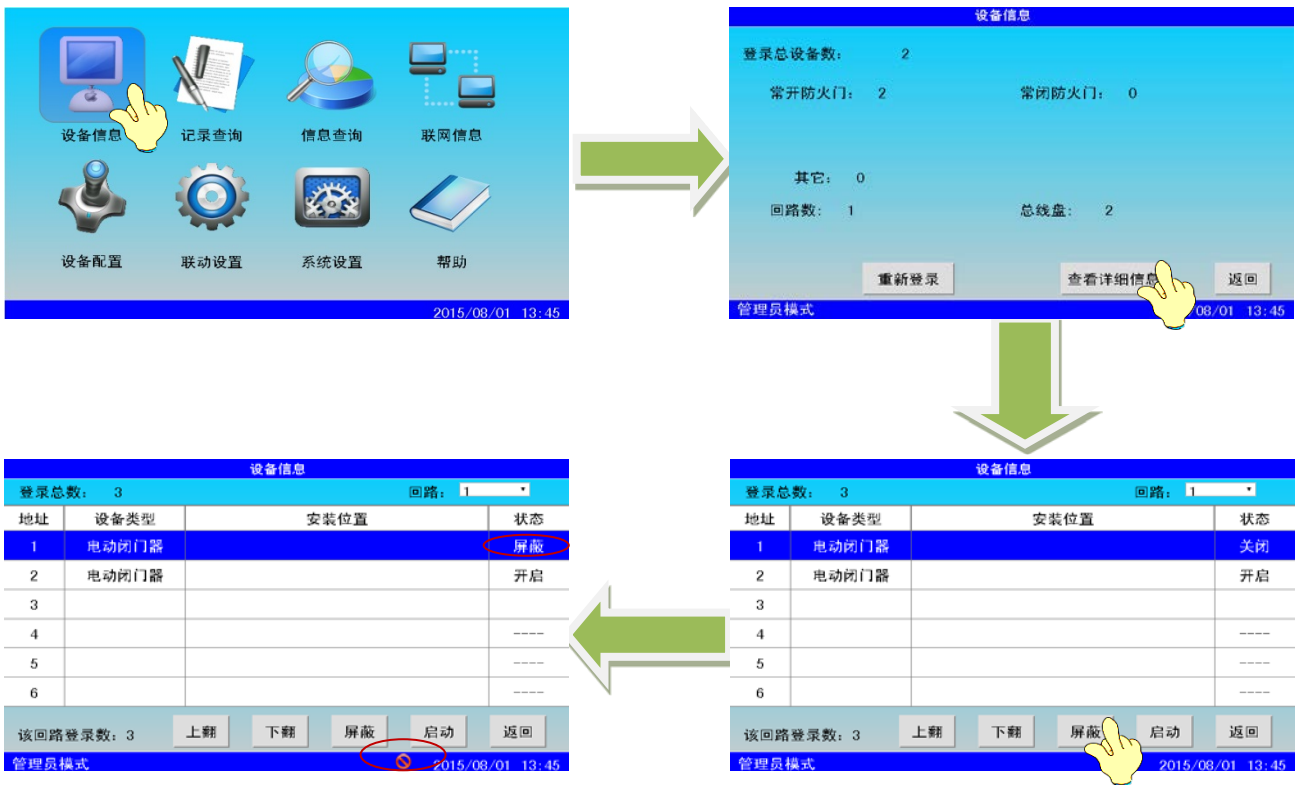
设备信息 记录查询 信息查询 联网信息
设备配置 联动设置 系统设置 帮助
2015/08/01 13:45

设备信息
登录总设备数： 2
常开防火门： 2 常闭防火门： 0
其它： 0
回路数： 1 总线盘： 2
重新登录 查看详细信息 返回
管理员模式 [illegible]08/01 13:45

设备信息
登录总数： 3 回路： 1

| 地址 | 设备类型 | 安装位置 | 状态 |
|---|---|---|---|
| 1 | 电动闭门器 | | 关闭 |
| 2 | 电动闭门器 | | 开启 |
| 3 | | | |
| 4 | | | ---- |
| 5 | | | ---- |
| 6 | | | ---- |

该回路登录数：3 上翻 下翻 屏蔽 启动 返回
管理员模式 2015/08/01 13:45

设备信息
登录总数： 3 回路： 1

| 地址 | 设备类型 | 安装位置 | 状态 |
|---|---|---|---|
| 1 | 电动闭门器 | | 屏蔽 |
| 2 | 电动闭门器 | | 开启 |
| 3 | | | |
| 4 | | | ---- |
| 5 | | | ---- |
| 6 | | | ---- |

该回路登录数：3 上翻 下翻 屏蔽 启动 返回
管理员模式 2015/08/01 13:45